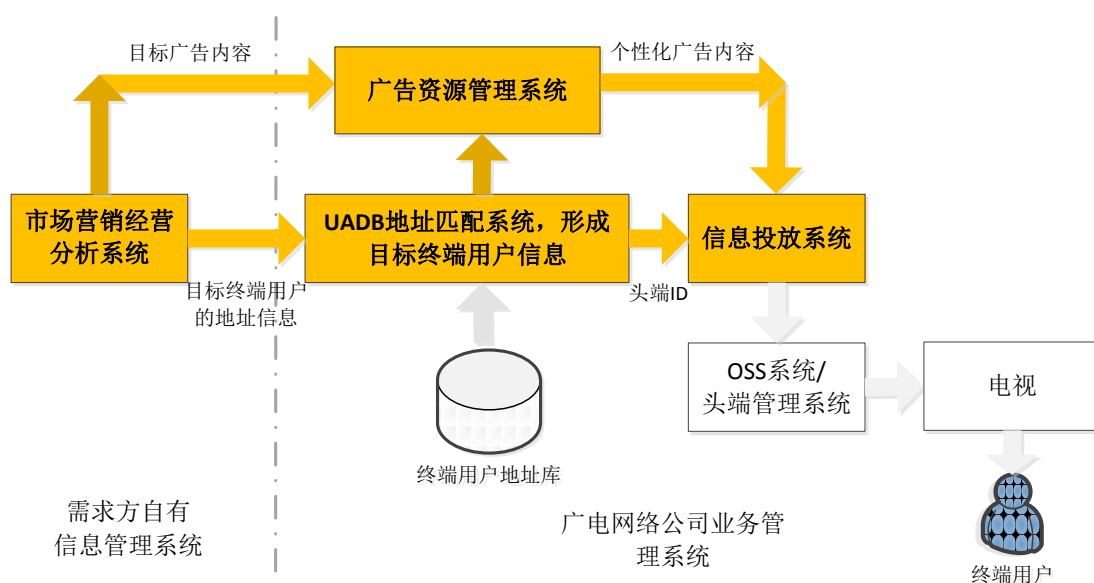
目标广告内容

广告资源管理系统

个性化广告内容

市场营销经营分析系统

UADB地址匹配系统，形成目标终端用户信息

信息投放系统

目标终端用户的地址信息

头端ID

OSS系统/头端管理系统

电视

终端用户地址库

需求方自有信息管理系统

广电网络公司业务管理系统

终端用户